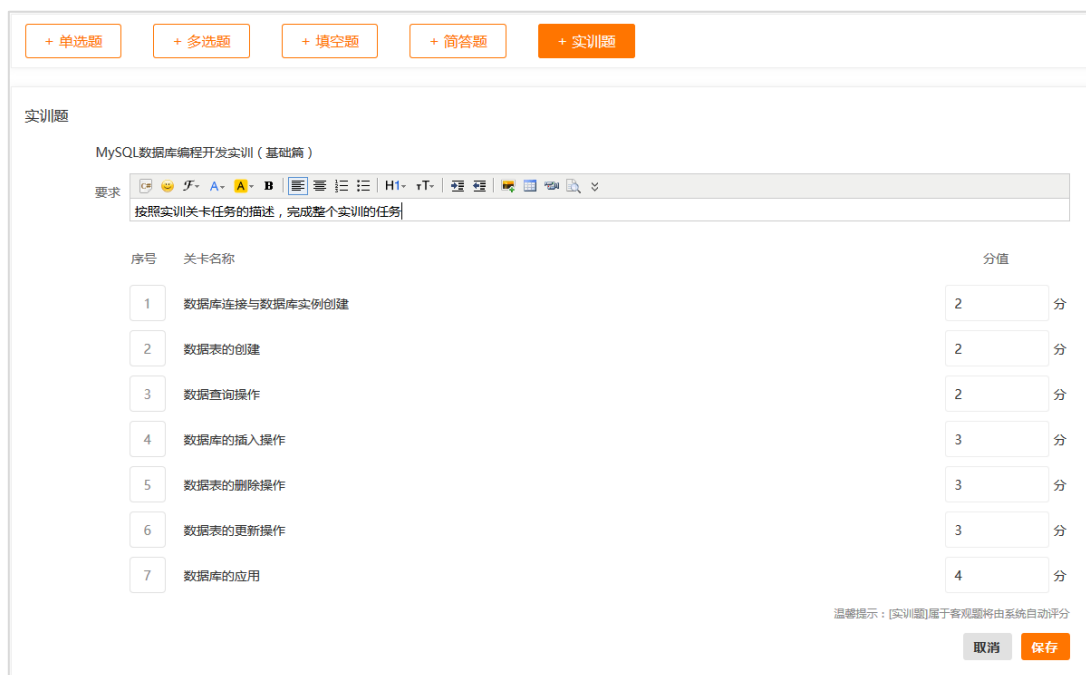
+ 单选题 + 多选题 + 填空题 + 简答题 + 实训题

实训题

MySQL数据库编程开发实训（基础篇）

要求

H1 тT

按照实训关卡任务的描述，完成整个实训的任务

| 序号 | 关卡名称 | 分值 |
|---|---|---|
| 1 | 数据库连接与数据库实例创建 | 2 分 |
| 2 | 数据表的创建 | 2 分 |
| 3 | 数据查询操作 | 2 分 |
| 4 | 数据库的插入操作 | 3 分 |
| 5 | 数据表的删除操作 | 3 分 |
| 6 | 数据表的更新操作 | 3 分 |
| 7 | 数据库的应用 | 4 分 |

温馨提示：[实训题]属于客观题将由系统自动评分

取消 保存